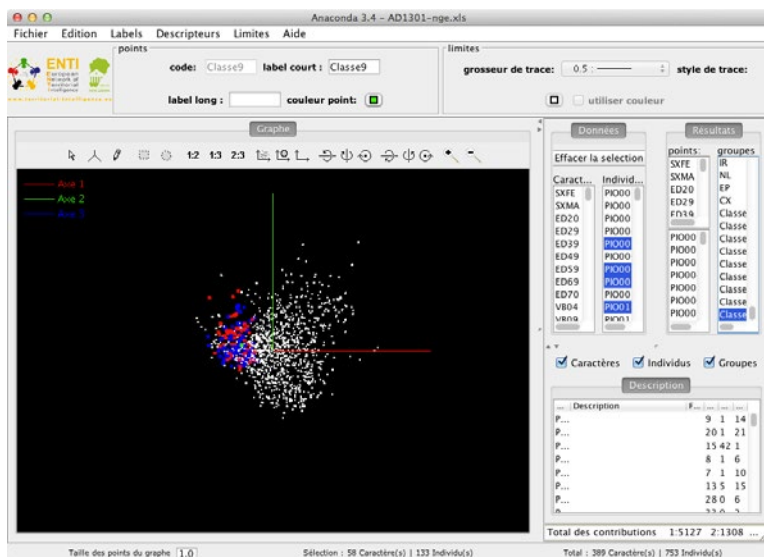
Anaconda 3.4 – AD1301-nge.xls

Fichier Edition Labels Descripteurs Limites Aide

points

code: Classe9 label court : Classe9

label long : couleur point:

limites

grosseur de trace: 0.5 style de trace:

utiliser couleur

ENTI European Network of Territorial Intelligence

www.territorial-intelligence.eu

Graphe

1:2 1:3 2:3

Axe 1
Axe 2
Axe 3

Données

Effacer la selection

| Caract... | Individ... |
|---|---|
| SXFE | PIO00 |
| SXMA | PIO00 |
| ED20 | PIO00 |
| ED29 | PIO00 |
| ED39 | PIO00 |
| ED49 | PIO00 |
| ED59 | PIO00 |
| ED69 | PIO00 |
| ED70 | PIO00 |
| VB04 | PIO01 |

Résultats

| points: | groupes |
|---|---|
| SXFE | IR |
| SXMA | NL |
| ED20 | EP |
| ED29 | CX |
| | Classe |

PIO00
PIO00
PIO00
PIO00
PIO00
PIO00
PIO00

Classe
Classe
Classe
Classe
Classe
Classe
Classe

Caractères Individus Groupes

Description

| ... | Description | F... | ... | ... |
|---|---|---|---|---|
| P... | | 9 | 1 | 14 |
| P... | | 20 | 1 | 21 |
| P... | | 15 | 42 | 1 |
| P... | | 8 | 1 | 6 |
| P... | | 7 | 1 | 10 |
| P... | | 13 | 5 | 15 |
| P... | | 28 | 0 | 6 |

Total des contributions 1:5127 2:1308 ...

Taille des points du graphe 1.0 Sélection : 58 Caractère(s) | 133 Individu(s) Total : 389 Caractère(s) | 753 Individu(s)